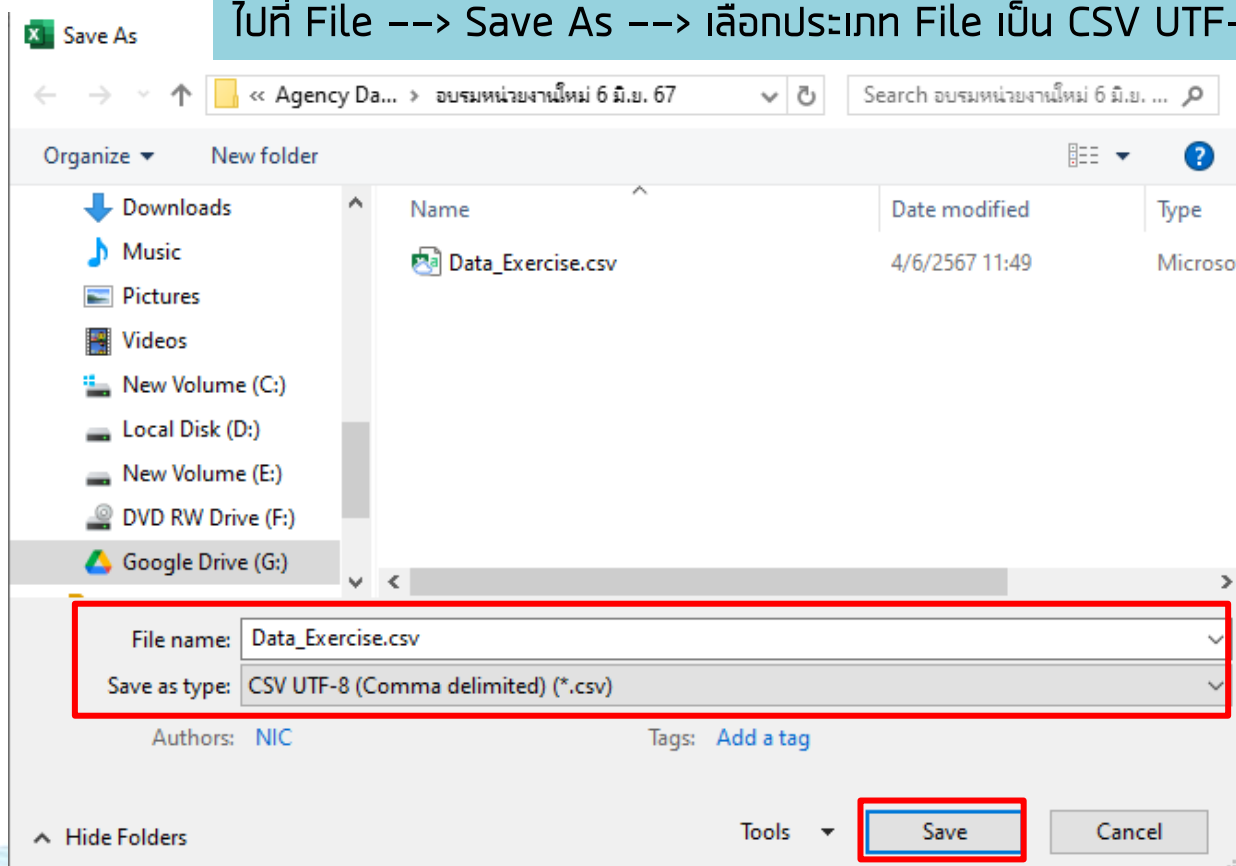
Save As

ไปที่ File --> Save As --> เลือกประเภท File เป็น CSV UTF-

« Agency Da... › อบรมหน่วยงานใหม่ 6 มิ.ย. 67

Search อบรมหน่วยงานใหม่ 6 มิ.ย. ...

Organize ▾ New folder

Downloads
Music
Pictures
Videos
New Volume (C:)
Local Disk (D:)
New Volume (E:)
DVD RW Drive (F:)
Google Drive (G:)

| Name | Date modified | Type |
|---|---|---|
| Data_Exercise.csv | 4/6/2567 11:49 | Microso |

File name: Data_Exercise.csv
Save as type: CSV UTF-8 (Comma delimited) (*.csv)

Authors: NIC Tags: Add a tag

Hide Folders Tools ▾ Save Cancel